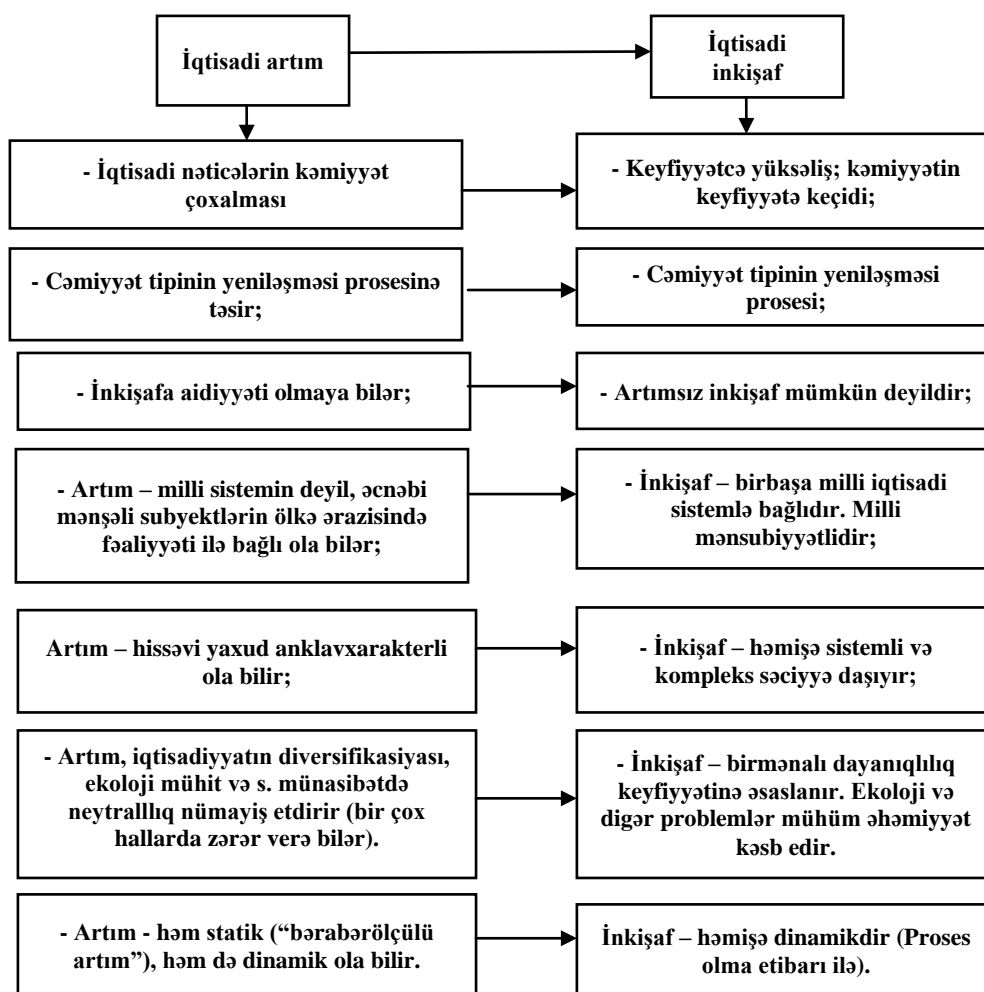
İqtisadi artım

İqtisadi inkişaf

- İqtisadi nəticələrin kəmiyyət çoxalması

- Keyfiyyətcə yüksəliş; kəmiyyətin keyfiyyətə keçidi;

- Cəmiyyət tipinin yeniləşməsi prosesinə təsir;

- Cəmiyyət tipinin yeniləşməsi prosesi;

- İnkişafa aidiyyəti olmaya bilər;

- Artımsız inkişaf mümkün deyildir;

- Artım – milli sistemin deyil, əcnəbi mənşəli subyektlərin ölkə ərazisində fəaliyyəti ilə bağlı ola bilər;

- İnkişaf – birbaşa milli iqtisadi sistemlə bağlıdır. Milli mənsubiyyətlidir;

Artım – hissəvi yaxud anklavxarakterli ola bilir;

- İnkişaf – həmişə sistemli və kompleks səciyyə daşıyır;

- Artım, iqtisadiyyatın diversifikasiyası, ekoloji mühit və s. münasibətdə neytrallıq nümayiş etdirir (bir çox hallarda zərər verə bilər).

- İnkişaf – birmənalı dayanıqlılıq keyfiyyətinə əsaslanır. Ekoloji və digər problemlər mühüm əhəmiyyət kəsb edir.

- Artım - həm statik ("bərabərölçülü artım"), həm də dinamik ola bilir.

İnkişaf – həmişə dinamikdir (Proses olma etibarı ilə).